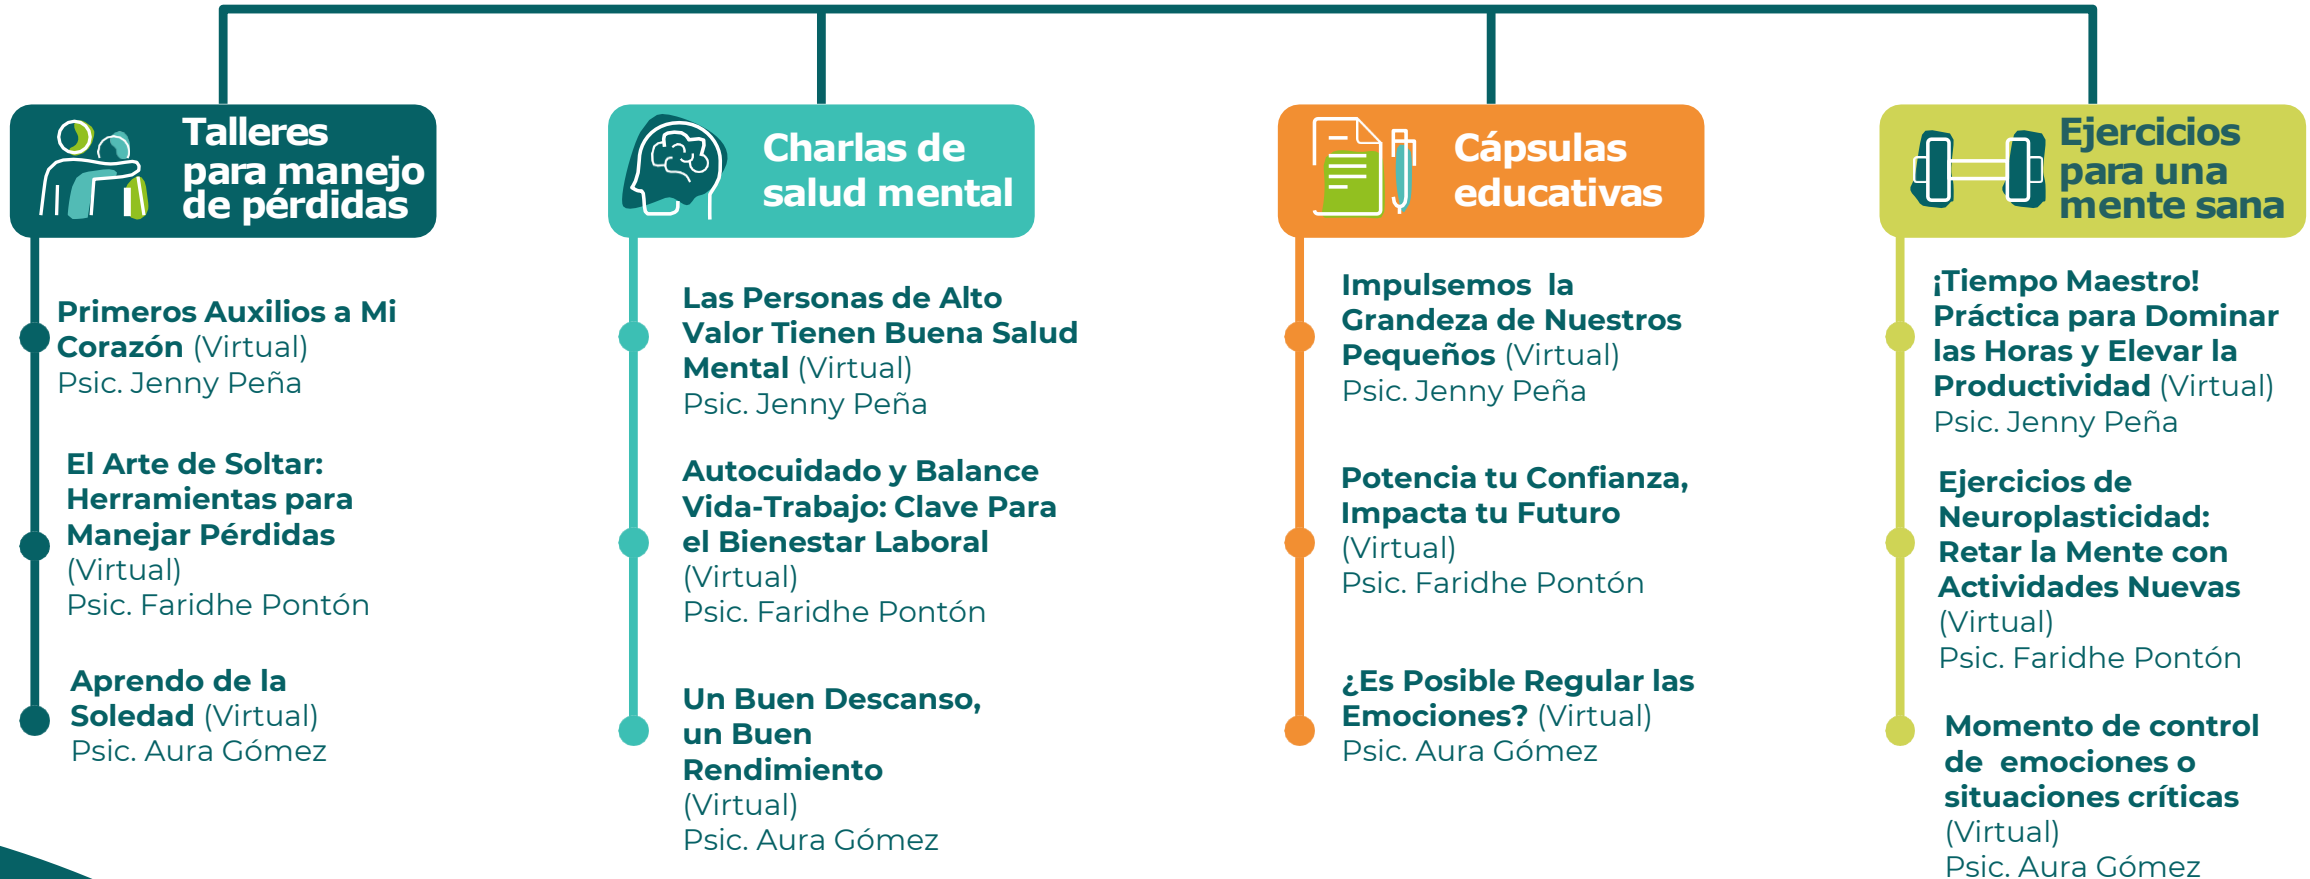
Talleres para manejo de pérdidas

Primeros Auxilios a Mi Corazón (Virtual)
Psic. Jenny Peña

El Arte de Soltar: Herramientas para Manejar Pérdidas (Virtual)
Psic. Faridhe Pontón

Aprendo de la Soledad (Virtual)
Psic. Aura Gómez

Charlas de salud mental

Las Personas de Alto Valor Tienen Buena Salud Mental (Virtual)
Psic. Jenny Peña

Autocuidado y Balance Vida-Trabajo: Clave Para el Bienestar Laboral (Virtual)
Psic. Faridhe Pontón

Un Buen Descanso, un Buen Rendimiento (Virtual)
Psic. Aura Gómez

Cápsulas educativas

Impulsemos la Grandeza de Nuestros Pequeños (Virtual)
Psic. Jenny Peña

Potencia tu Confianza, Impacta tu Futuro (Virtual)
Psic. Faridhe Pontón

¿Es Posible Regular las Emociones? (Virtual)
Psic. Aura Gómez

Ejercicios para una mente sana

¡Tiempo Maestro! Práctica para Dominar las Horas y Elevar la Productividad (Virtual)
Psic. Jenny Peña

Ejercicios de Neuroplasticidad: Retar la Mente con Actividades Nuevas (Virtual)
Psic. Faridhe Pontón

Momento de control de emociones o situaciones críticas (Virtual)
Psic. Aura Gómez